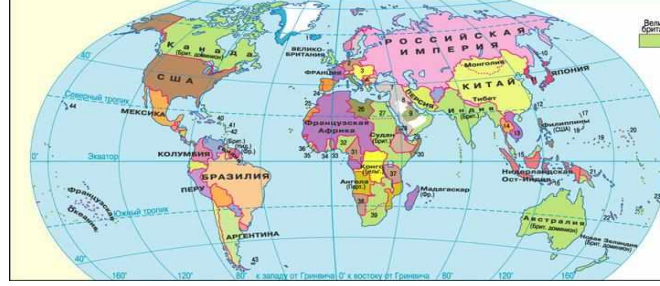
Вели брита

40°

К а н а д а (брит. доминион)

США

Северный тропик

МЕКСИКА

Экватор

0°

КОЛУМБИЯ

ПЕРУ

БРАЗИЛИЯ

Французская Океания

Южный тропик

АРГЕНТИНА

ВЕЛИКО-БРИТАНИЯ

ФРАНЦИЯ

РОССИЙСКАЯ ИМПЕРИЯ

Монголия

КИТАЙ

ЯПОНИЯ

Персия

Тибет

И н д и я

Французская Африка

Судан

Филиппины (США)

Нидерландская Ост-Индия

Мадагаскар (Фр.)

Ангола (Порт.)

Конго (Бельг.)

Австралия (Брит. доминион)

Новая Зеландия (Брит. доминион)

160°

120°

80°

к западу от Гринвича

0°

к востоку от Гринвича

80°

120°

160°

44

41

42

40

43

45

25

24

36

35

34

33

32

31

30

37

38

39

28

29

26

27

3

2

5

13

11

15

16

17

18

40°